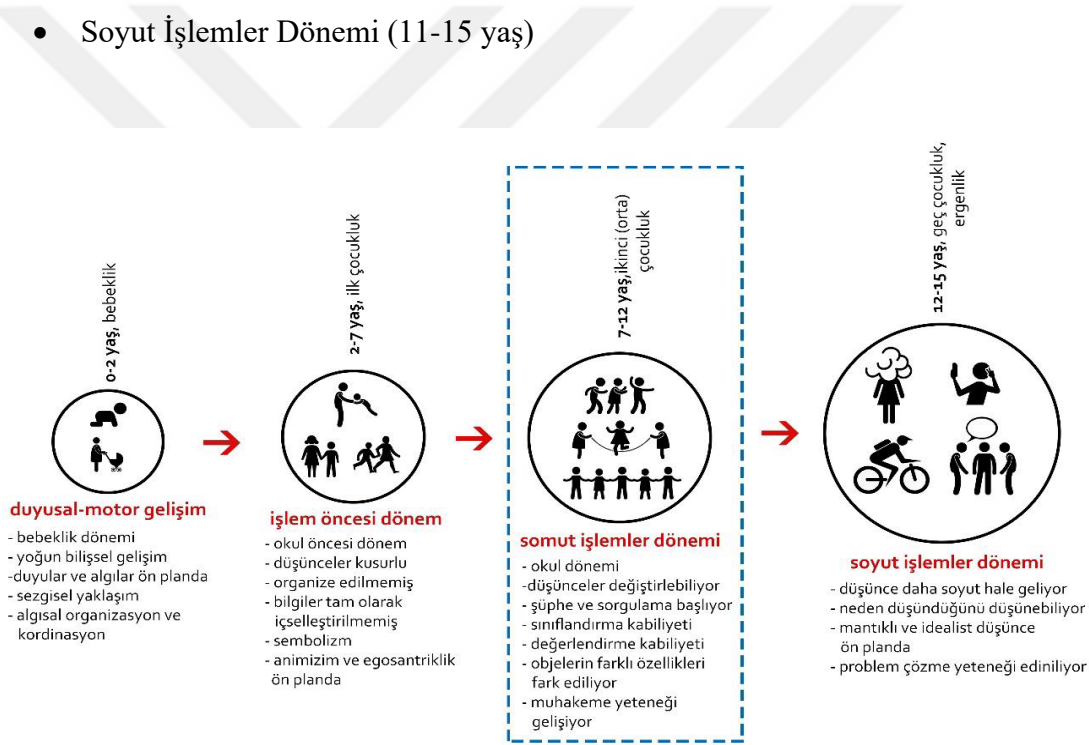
• Soyut İşlemler Dönemi (11-15 yaş)

0-2 yaş, bebeklik

duyusal-motor gelişim
- bebeklik dönemi
- yoğun bilişsel gelişim
-duyular ve algılar ön planda
- sezgisel yaklaşım
- algısal organizasyon ve kordinasyon

2-7 yaş, ilk çocukluk

işlem öncesi dönem
- okul öncesi dönem
- düşünceler kusurlu
- organize edilmemiş
- bilgiler tam olarak içselleştirilmemiş
- sembolizm
- animizim ve egosantriklik ön planda

7-12 yaş, ikinci (orta) çocukluk

somut işlemler dönemi
- okul dönemi
-düşünceler değiştirlebiliyor
- şüphe ve sorgulama başlıyor
- sınıflandırma kabiliyeti
- değerlendirme kabiliyeti
- objelerin farklı özellikleri fark ediliyor
- muhakeme yeteneği gelişiyor

12-15 yaş, geç çocukluk, ergenlik

soyut işlemler dönemi
- düşünce daha soyut hale geliyor
- neden düşündüğünü düşünebiliyor
- mantıklı ve idealist düşünce ön planda
- problem çözme yeteneği ediniliyor